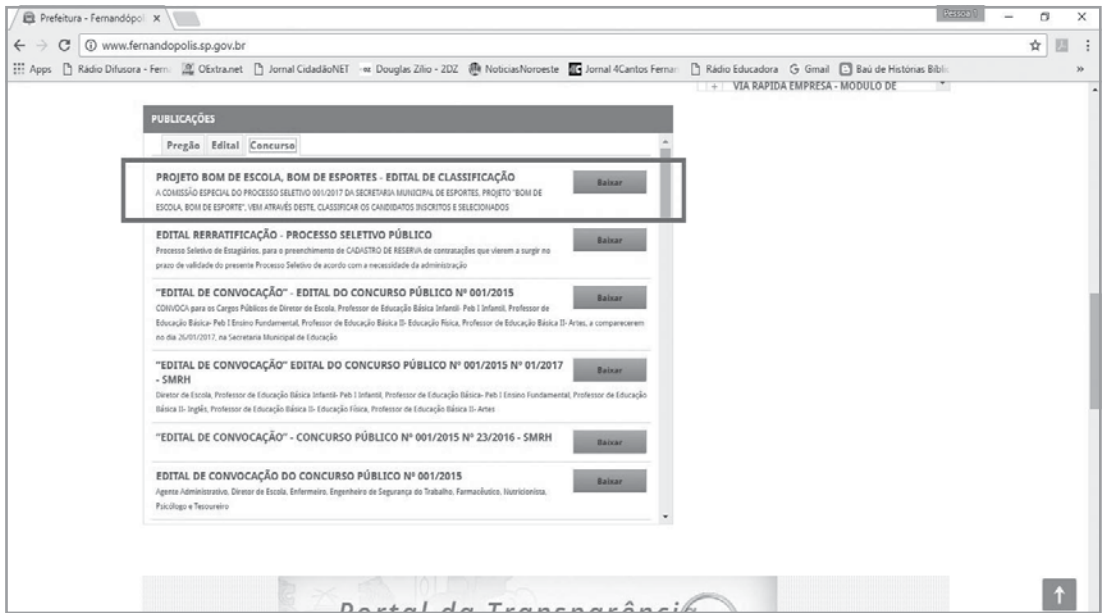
Prefeitura - Fernandópol ×

Pessoa 1

www.fernandopolis.sp.gov.br

Apps Rádio Difusora - Ferna OExtra.net Jornal CidadãoNET Douglas Zilio - 2DZ NoticiasNoroeste Jornal 4Cantos Fernan Rádio Educadora Gmail Baú de Histórias Bíbli »

VIA RAPIDA EMPRESA - MODULO DE

PUBLICAÇÕES

Pregão Edital Concurso

PROJETO BOM DE ESCOLA, BOM DE ESPORTES - EDITAL DE CLASSIFICAÇÃO
A COMISSÃO ESPECIAL DO PROCESSO SELETIVO 001/2017 DA SECRETARIA MUNICIPAL DE ESPORTES, PROJETO "BOM DE ESCOLA, BOM DE ESPORTE", VEM ATRAVÉS DESTE, CLASSIFICAR OS CANDIDATOS INSCRITOS E SELECIONADOS

Baixar

EDITAL RERRATIFICAÇÃO - PROCESSO SELETIVO PÚBLICO
Processo Seletivo de Estagiários, para o preenchimento de CADASTRO DE RESERVA de contratações que vierem a surgir no prazo de validade do presente Processo Seletivo de acordo com a necessidade da administração

Baixar

"EDITAL DE CONVOCAÇÃO" - EDITAL DO CONCURSO PÚBLICO Nº 001/2015
CONVOCA para os Cargos Públicos de Diretor de Escola, Professor de Educação Básica Infantil- Peb I Infantil, Professor de Educação Básica- Peb I Ensino Fundamental, Professor de Educação Básica II- Educação Física, Professor de Educação Básica II- Artes, a comparecerem no dia 26/01/2017, na Secretaria Municipal de Educação

Baixar

"EDITAL DE CONVOCAÇÃO" EDITAL DO CONCURSO PÚBLICO Nº 001/2015 Nº 01/2017 - SMRH
Diretor de Escola, Professor de Educação Básica Infantil- Peb I Infantil, Professor de Educação Básica- Peb I Ensino Fundamental, Professor de Educação Básica II- Inglês, Professor de Educação Básica II- Educação Física, Professor de Educação Básica II- Artes

Baixar

"EDITAL DE CONVOCAÇÃO" - CONCURSO PÚBLICO Nº 001/2015 Nº 23/2016 - SMRH

Baixar

EDITAL DE CONVOCAÇÃO DO CONCURSO PÚBLICO Nº 001/2015
Agente Administrativo, Diretor de Escola, Enfermeiro, Engenheiro de Segurança do Trabalho, Farmacêutico, Nutricionista, Psicólogo e Tesoureiro

Baixar

Portal da Transparência